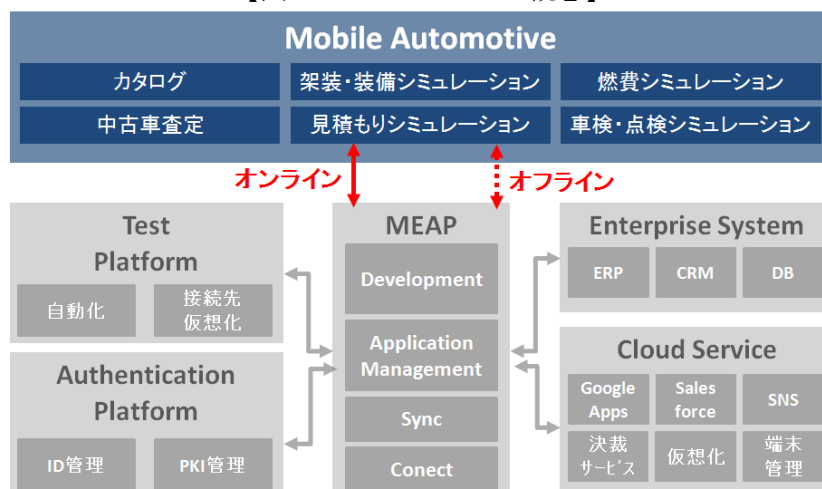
Mobile Automotive

カタログ

架装・装備シミュレーション

燃費シミュレーション

中古車査定

見積もりシミュレーション

車検・点検シミュレーション

オンライン

オフライン

Test Platform

自動化

接続先仮想化

Authentication Platform

ID管理

PKI管理

MEAP

Development

Application Management

Sync

Conect

Enterprise System

ERP

CRM

DB

Cloud Service

Google Apps

Sales force

SNS

決裁サービス

仮想化

端末管理